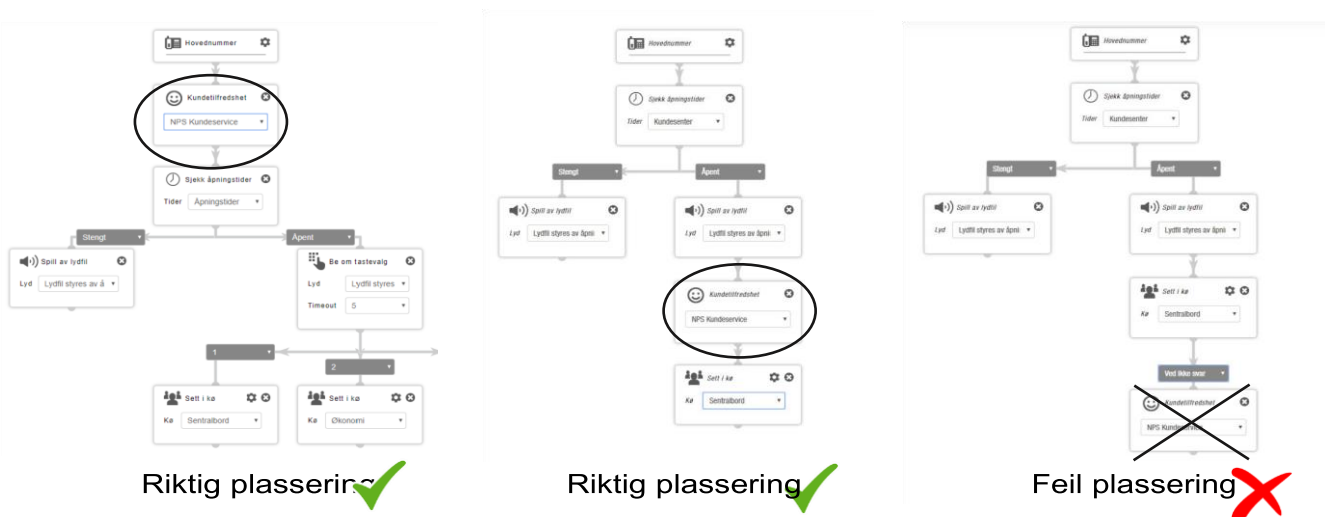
Hovednummer

Kundetilfredshet

NPS Kundeservice

Sjekk åpningstider

Tider Åpningstider

Stengt

Åpent

Spill av lydfil

Lyd Lydfil styres av å

Be om tastevalg

Lyd Lydfil styres

Timeout 5

1

2

Sett i kø

Kø Sentralbord

Sett i kø

Kø Økonomi

Riktig plassering

Hovednummer

Sjekk åpningstider

Tider Kundesenter

Stengt

Åpent

Spill av lydfil

Lyd Lydfil styres av åpni

Spill av lydfil

Lyd Lydfil styres av åpni

Kundetilfredshet

NPS Kundeservice

Sett i kø

Kø Sentralbord

Riktig plassering

Hovednummer

Sjekk åpningstider

Tider Kundesenter

Stengt

Åpent

Spill av lydfil

Lyd Lydfil styres av åpni

Spill av lydfil

Lyd Lydfil styres av åpni

Sett i kø

Kø Sentralbord

Ved ikke svar

Kundetilfredshet

NPS Kundeservice

Feil plassering